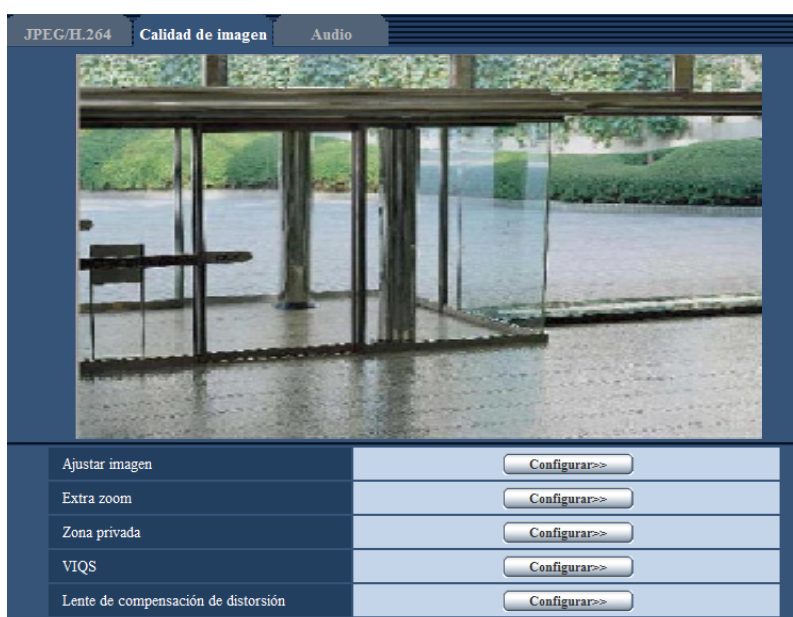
JPEG/H.264 Calidad de imagen Audio

| | |
|---|---|
| Ajustar imagen | Configurar>> |
| Extra zoom | Configurar>> |
| Zona privada | Configurar>> |
| VIQS | Configurar>> |
| Lente de compensación de distorsión | Configurar>> |